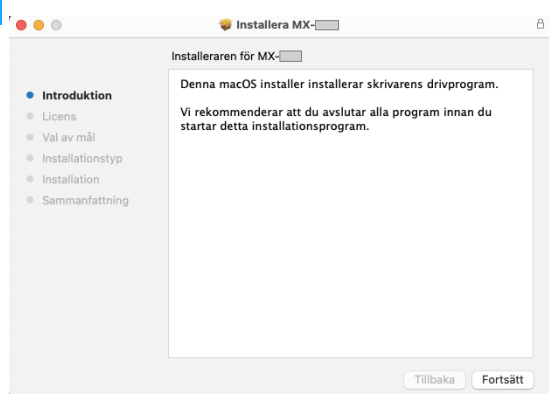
Installera MX-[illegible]

Installeraren för MX-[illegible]

Introduktion
Licens
Val av mål
Installationstyp
Installation
Sammanfattning

Denna macOS installer installerar skrivarens drivprogram.

Vi rekommenderar att du avslutar alla program innan du startar detta installationsprogram.

Tillbaka
Fortsätt